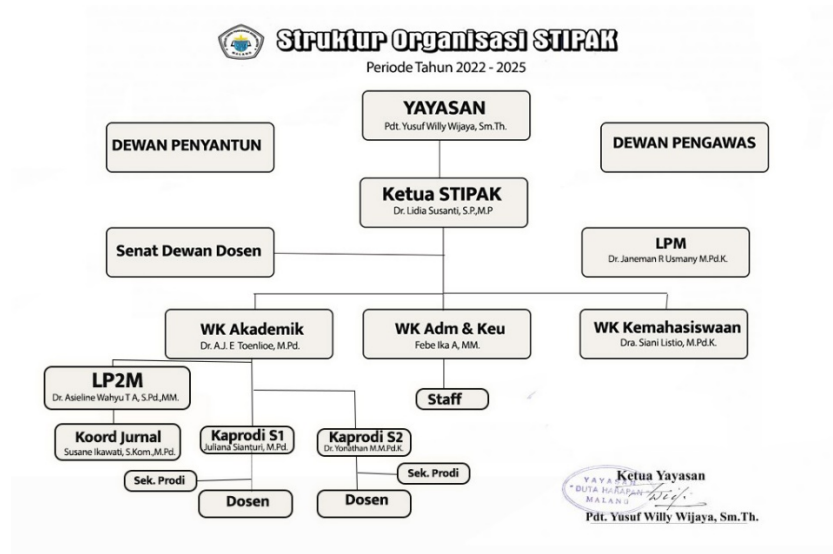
Struktur Organisasi STIPAK

Periode Tahun 2022 - 2025

YAYASAN
Pdt. Yusuf Willy Wijaya, Sm.Th.

DEWAN PENYANTUN

DEWAN PENGAWAS

Ketua STIPAK
Dr. Lidia Susanti, S.P.,M.P

Senat Dewan Dosen

LPM
Dr. Janeman R Usmany M.Pd.K.

WK Akademik
Dr. A.J. E Toenlioe, M.Pd.

WK Adm & Keu
Febe Ika A, MM.

WK Kemahasiswaan
Dra. Siani Listio, M.Pd.K.

LP2M
Dr. Asieline Wahyu T A, S.Pd.,MM.

Staff

Koord Jurnal
Susane Ikawati, S.Kom.,M.Pd.

Kaprodi S1
Juliana Sianturi, M.Pd.

Kaprodi S2
Dr. Yonathan M.M.Pd.K.

Sek. Prodi

Sek. Prodi

Dosen

Dosen

YAYASAN DUTA HARAPAN MALANG

Ketua Yayasan

Pdt. Yusuf Willy Wijaya, Sm.Th.